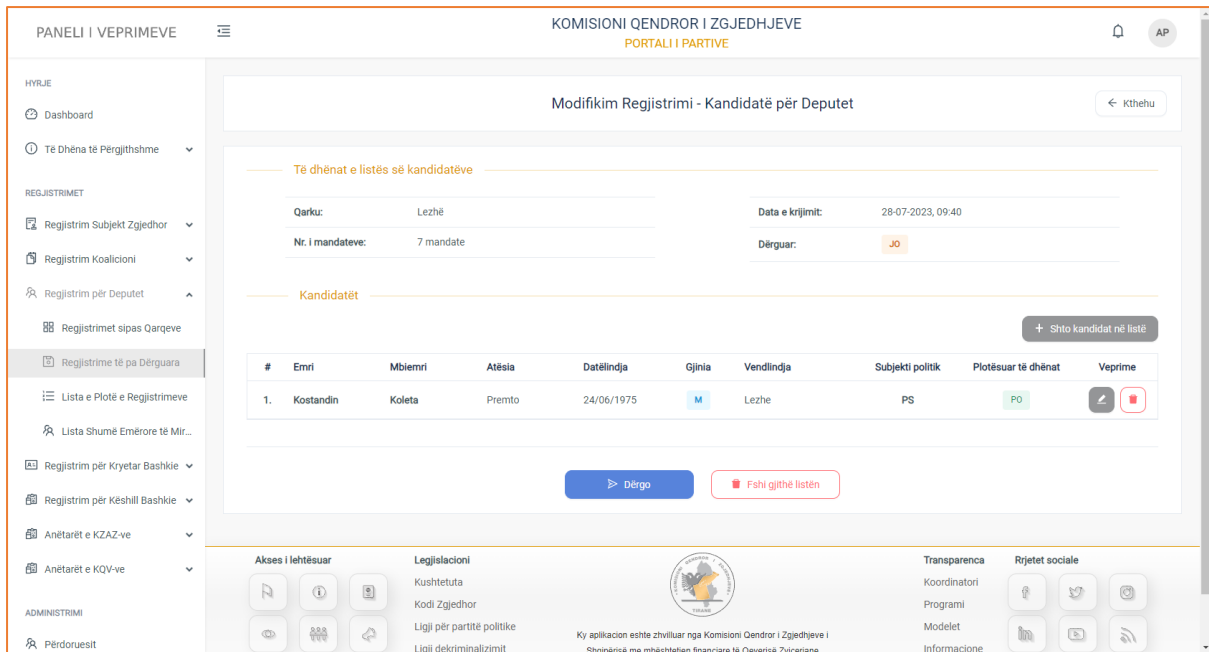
PANELI I VEPRIMEVE

KOMISIONI QENDROR I ZGJEDHJEVE
PORTALI I PARTIVE

AP

HYRJE
Dashboard
Të Dhëna të Përgjithshme

REGJISTRIMET
Regjistrim Subjekt Zgjedhor
Regjistrim Koalicioni
Regjistrim për Deputet
Regjistrimet sipas Qarqeve
Regjistrime të pa Dërguara
Lista e Plotë e Regjistrimeve
Lista Shumë Emërore të Mir...
Regjistrim për Kryetar Bashkie
Regjistrim për Këshill Bashkie
Anëtarët e KZAZ-ve
Anëtarët e KQV-ve

ADMINISTRIMI
Përdoruesit

Modifikim Regjistrimi - Kandidatë për Deputet

← Kthehu

Të dhënat e listës së kandidatëve

Qarku: Lezhë
Nr. i mandateve: 7 mandate
Data e krijimit: 28-07-2023, 09:40
Dërguar: JO

Kandidatët

+ Shto kandidat në listë

| # | Emri | Mbiemri | Atësia | Datëlindja | Gjinia | Vendlindja | Subjekti politik | Plotësuar të dhënat | Veprime |
|---|---|---|---|---|---|---|---|---|---|
| 1. | Kostandin | Koleta | Premto | 24/06/1975 | M | Lezhe | PS | PO | |

Dërgo
Fshi gjithë listën

Akses i lehtësuar

Legjislacioni
Kushtetuta
Kodi Zgjedhor
Ligji për partitë politike
Ligji dekriminalizimit

Ky aplikacion eshte zhvilluar nga Komisioni Qendror i Zgjedhjeve i Shqipërisë me mbështetjen financiare të Qeverisë Zvicerjane

Transparenca
Koordinatori
Programi
Modelet
Informacione

Rrjetet sociale